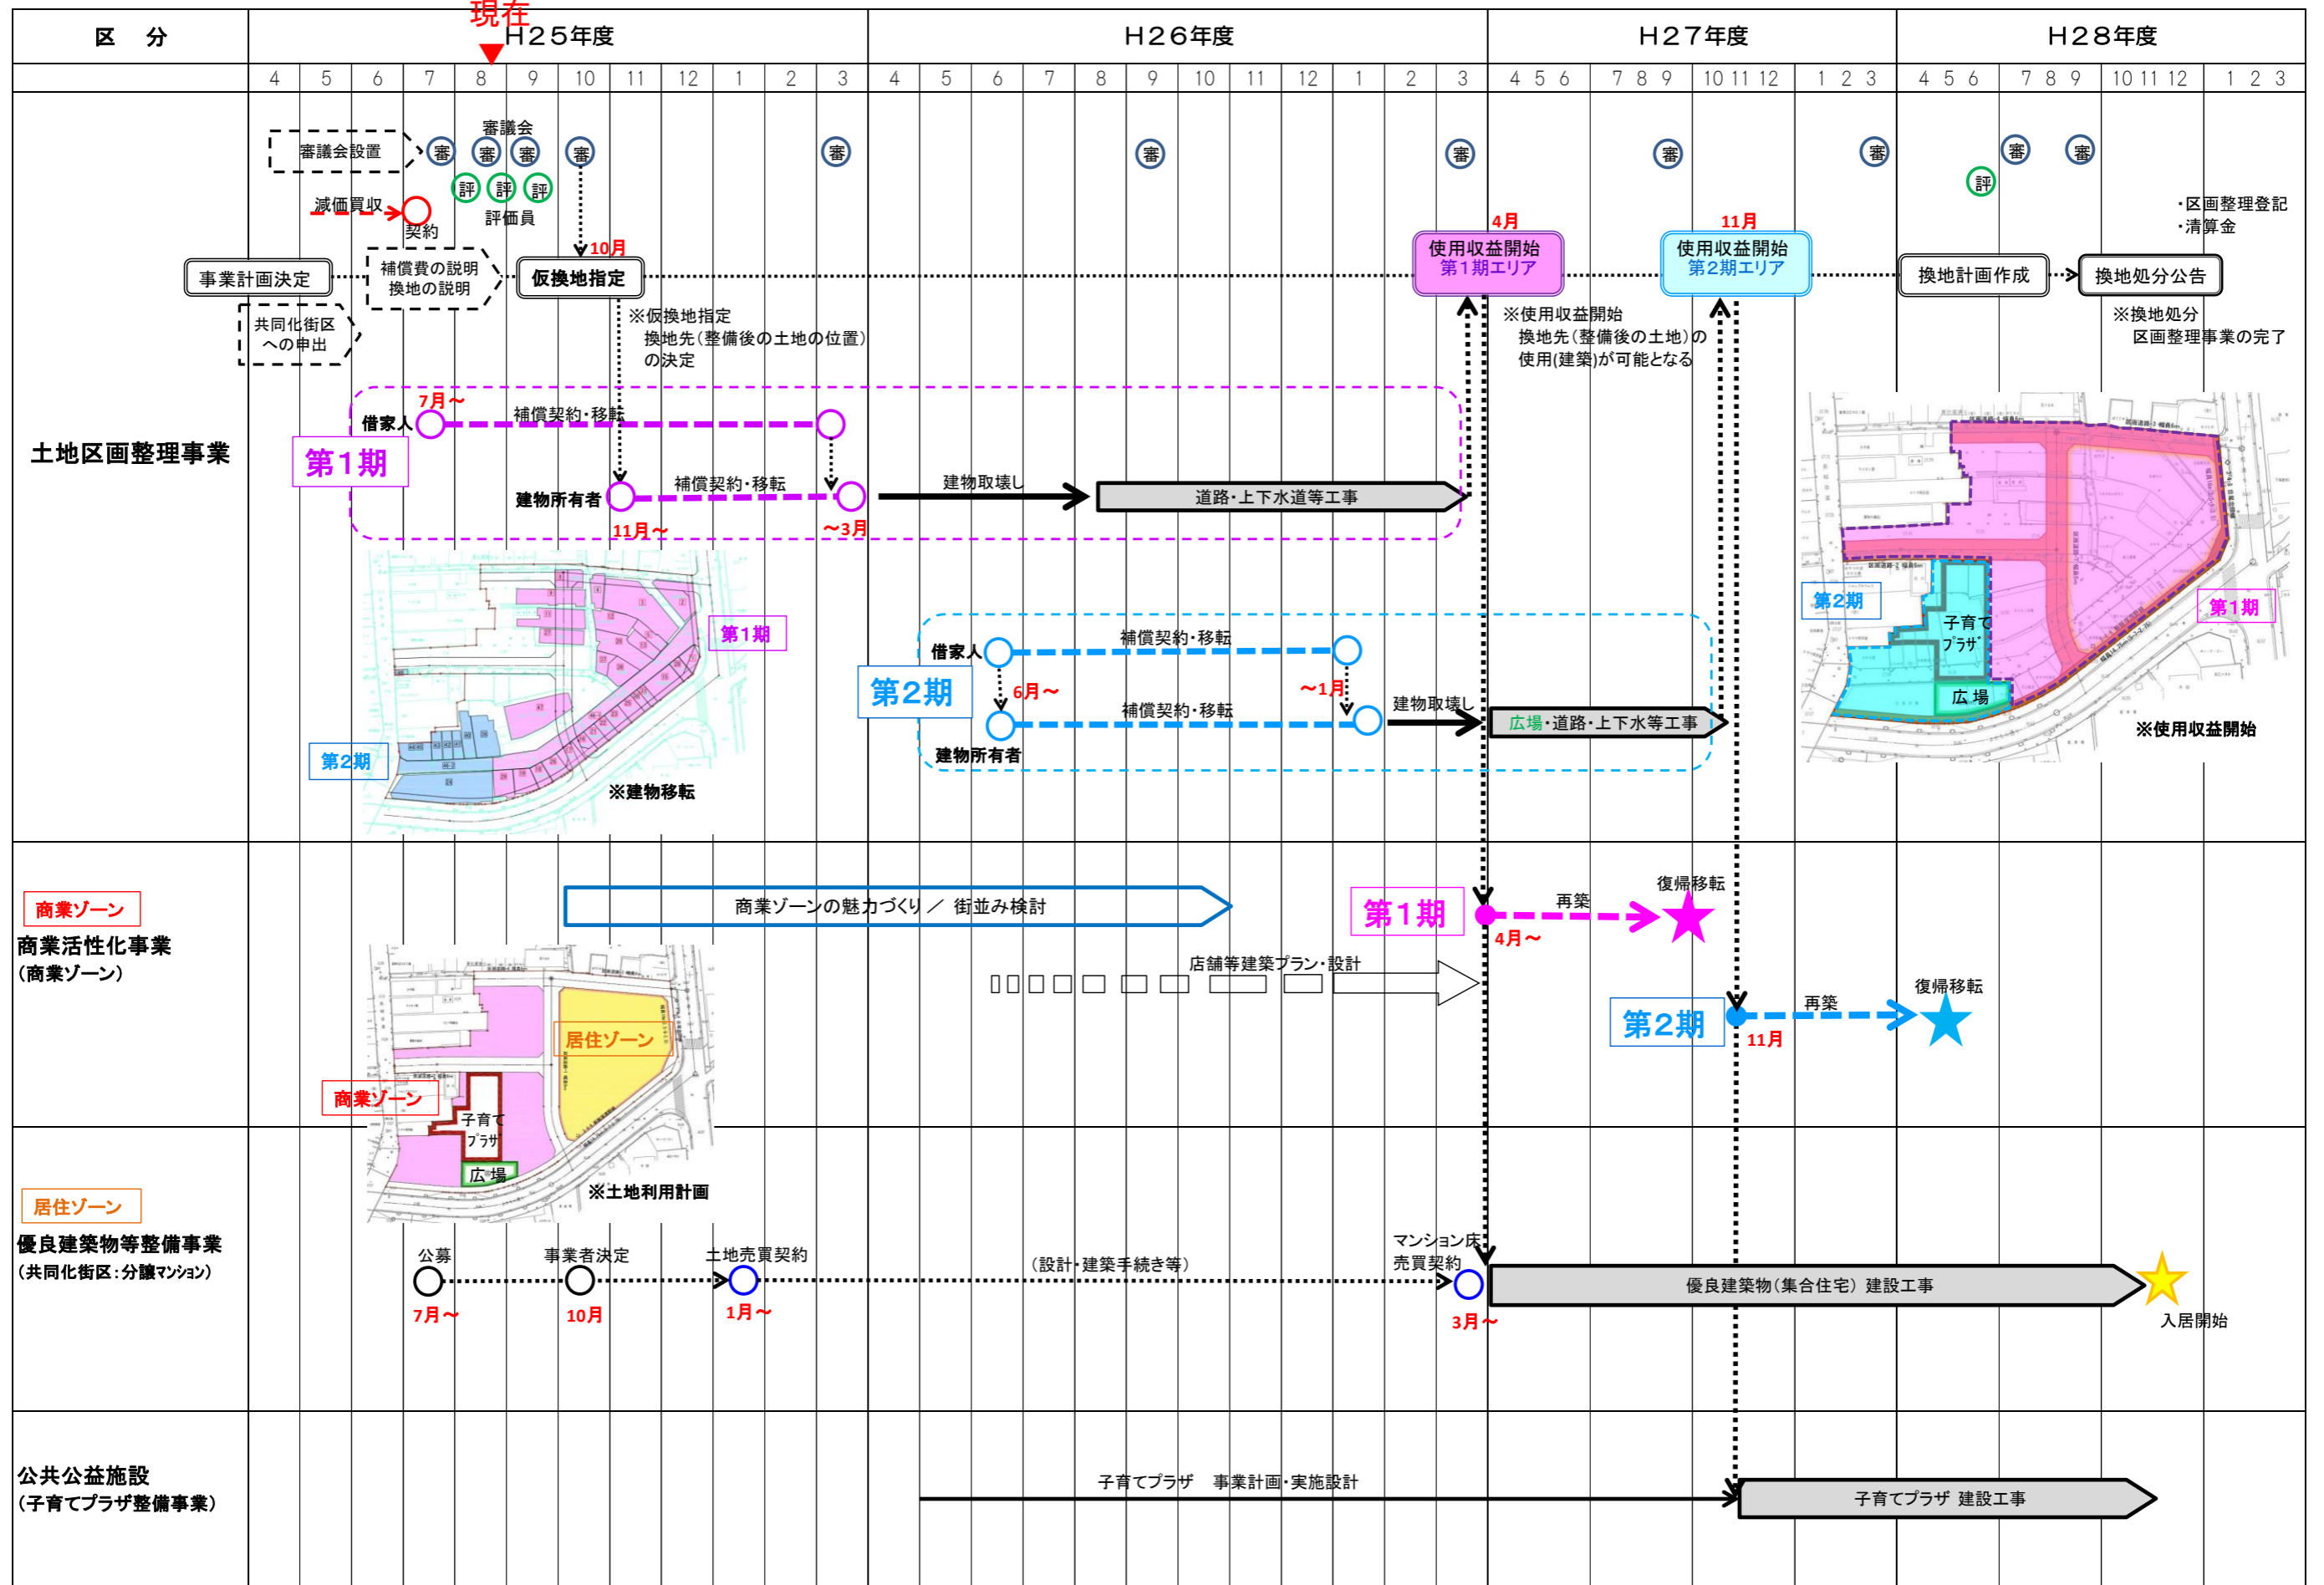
| 区　分 | H25年度 | H26年度 | H27年度 | H28年度 |
|---|---|---|---|---|
| | 4 5 6 7 8 9 10 11 12 1 2 3 | 4 5 6 7 8 9 10 11 12 1 2 3 | 4 5 6　7 8 9　10 11 12　1 2 3 | 4 5 6　7 8 9　10 11 12　1 2 3 |

現在

土地区画整理事業

審議会設置　審　審議会　審　審　審　審　審　審　審　審　審　審
評　評　評　評価員　評
減価買収　契約
事業計画決定　補償費の説明　換地の説明　10月　仮換地指定
共同化街区への申出
※仮換地指定　換地先（整備後の土地の位置）の決定
4月　使用収益開始　第１期エリア
11月　使用収益開始　第２期エリア
※使用収益開始　換地先（整備後の土地）の使用(建築)が可能となる
換地計画作成　換地処分公告
・区画整理登記　・清算金
※換地処分　区画整理事業の完了

第１期
7月～　借家人　補償契約・移転
建物所有者　補償契約・移転　11月～　～3月
建物取壊し　道路・上下水道等工事

第１期　第２期　※建物移転

第２期
借家人　補償契約・移転
6月～　～1月
建物所有者　補償契約・移転
建物取壊し　広場・道路・上下水等工事

第２期　子育てプラザ　広場　第１期　※使用収益開始

商業ゾーン
商業活性化事業
（商業ゾーン）
商業ゾーンの魅力づくり／ 街並み検討
店舗等建築プラン・設計
第１期　再築　復帰移転　4月～
第２期　再築　復帰移転　11月

居住ゾーン　商業ゾーン　子育てプラザ　広場　※土地利用計画

居住ゾーン
優良建築物等整備事業
（共同化街区：分譲ﾏﾝｼｮﾝ）
公募　7月～　事業者決定　10月　土地売買契約　1月～　（設計・建築手続き等）　マンション床売買契約　3月～
優良建築物（集合住宅）建設工事　入居開始

公共公益施設
（子育てプラザ整備事業）
子育てプラザ　事業計画・実施設計
子育てプラザ 建設工事